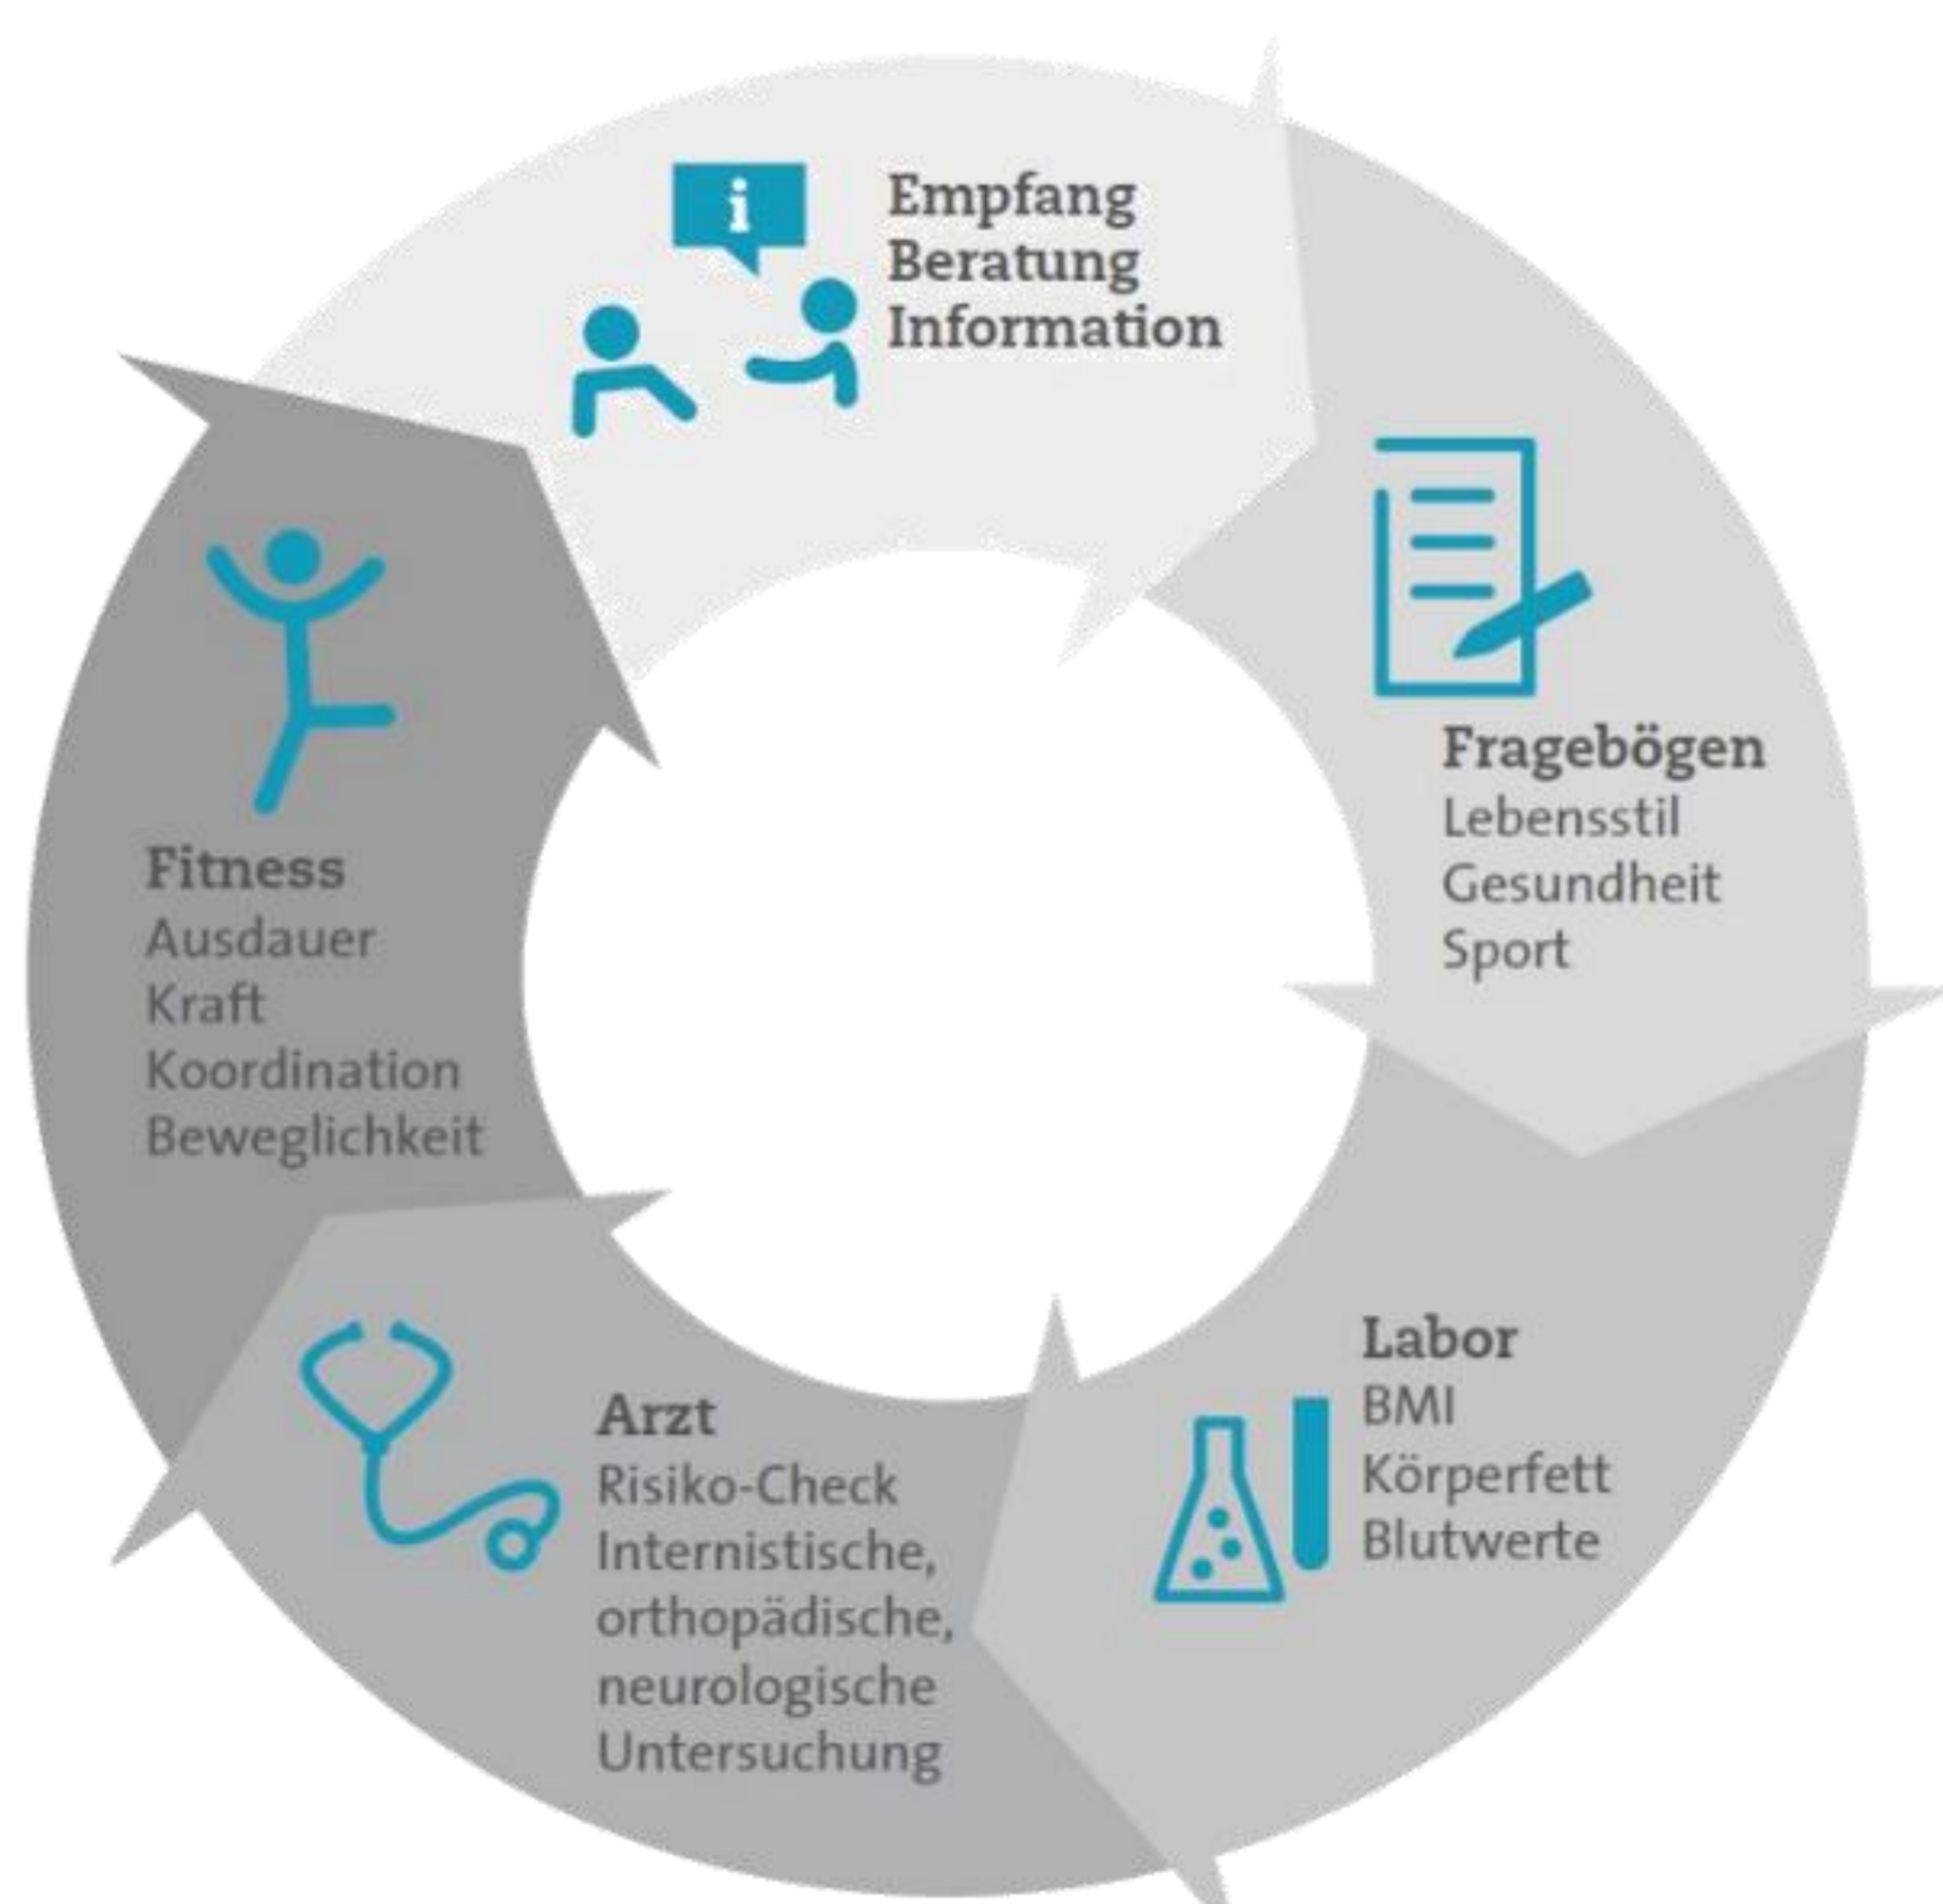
i

Empfang
Beratung
Information

Fragebögen
Lebensstil
Gesundheit
Sport

Labor
BMI
Körperfett
Blutwerte

Arzt
Risiko-Check
Internistische, orthopädische, neurologische Untersuchung

Fitness
Ausdauer
Kraft
Koordination
Beweglichkeit